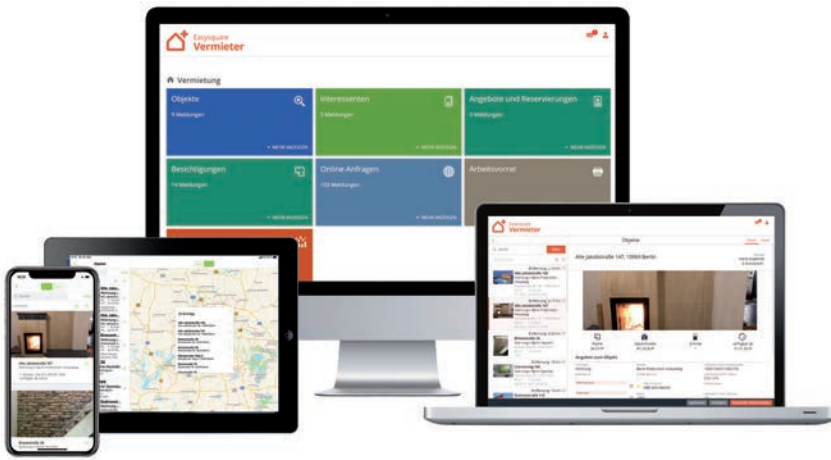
Easysquare
Vermieter

Vermietung

Objekte
9 Meldungen
MEHR ANZEIGEN

Interessenten
5 Meldungen
MEHR ANZEIGEN

Angebote und Reservierungen
3 Meldungen
MEHR ANZEIGEN

Besichtigungen
14 Meldungen
MEHR ANZEIGEN

Online-Anfragen
103 Meldungen
MEHR ANZEIGEN

Arbeitsvorrat

Easysquare
Vermieter

Objekte

Alte Jakobstraße 147, 10969 Berlin

Angebot zum Objekt

Objekte

Alte Jakobstraße 147